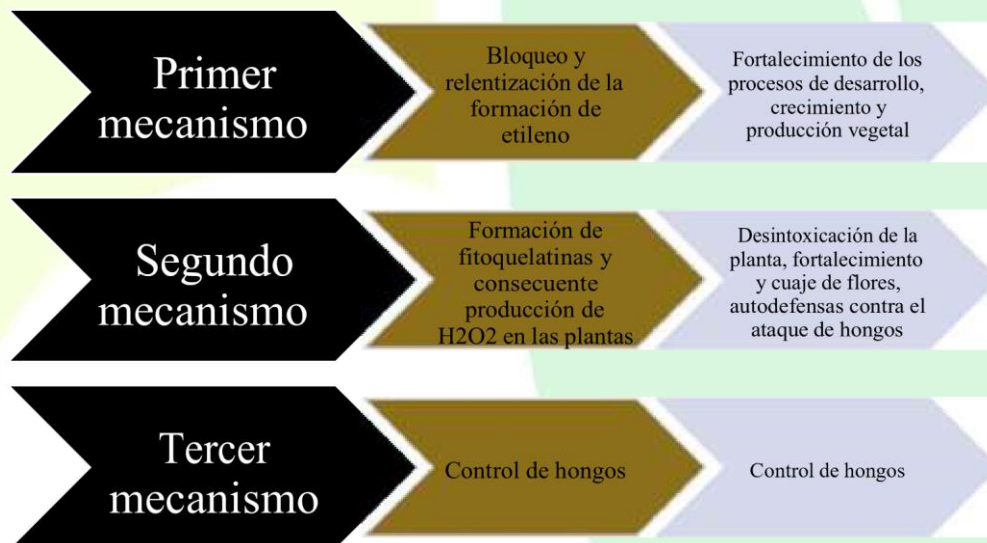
Primer mecanismo

Bloqueo y relentización de la formación de etileno

Fortalecimiento de los procesos de desarrollo, crecimiento y producción vegetal

Segundo mecanismo

Formación de fitoquelatinas y consecuente producción de H2O2 en las plantas

Desintoxicación de la planta, fortalecimiento y cuaje de flores, autodefensas contra el ataque de hongos

Tercer mecanismo

Control de hongos

Control de hongos